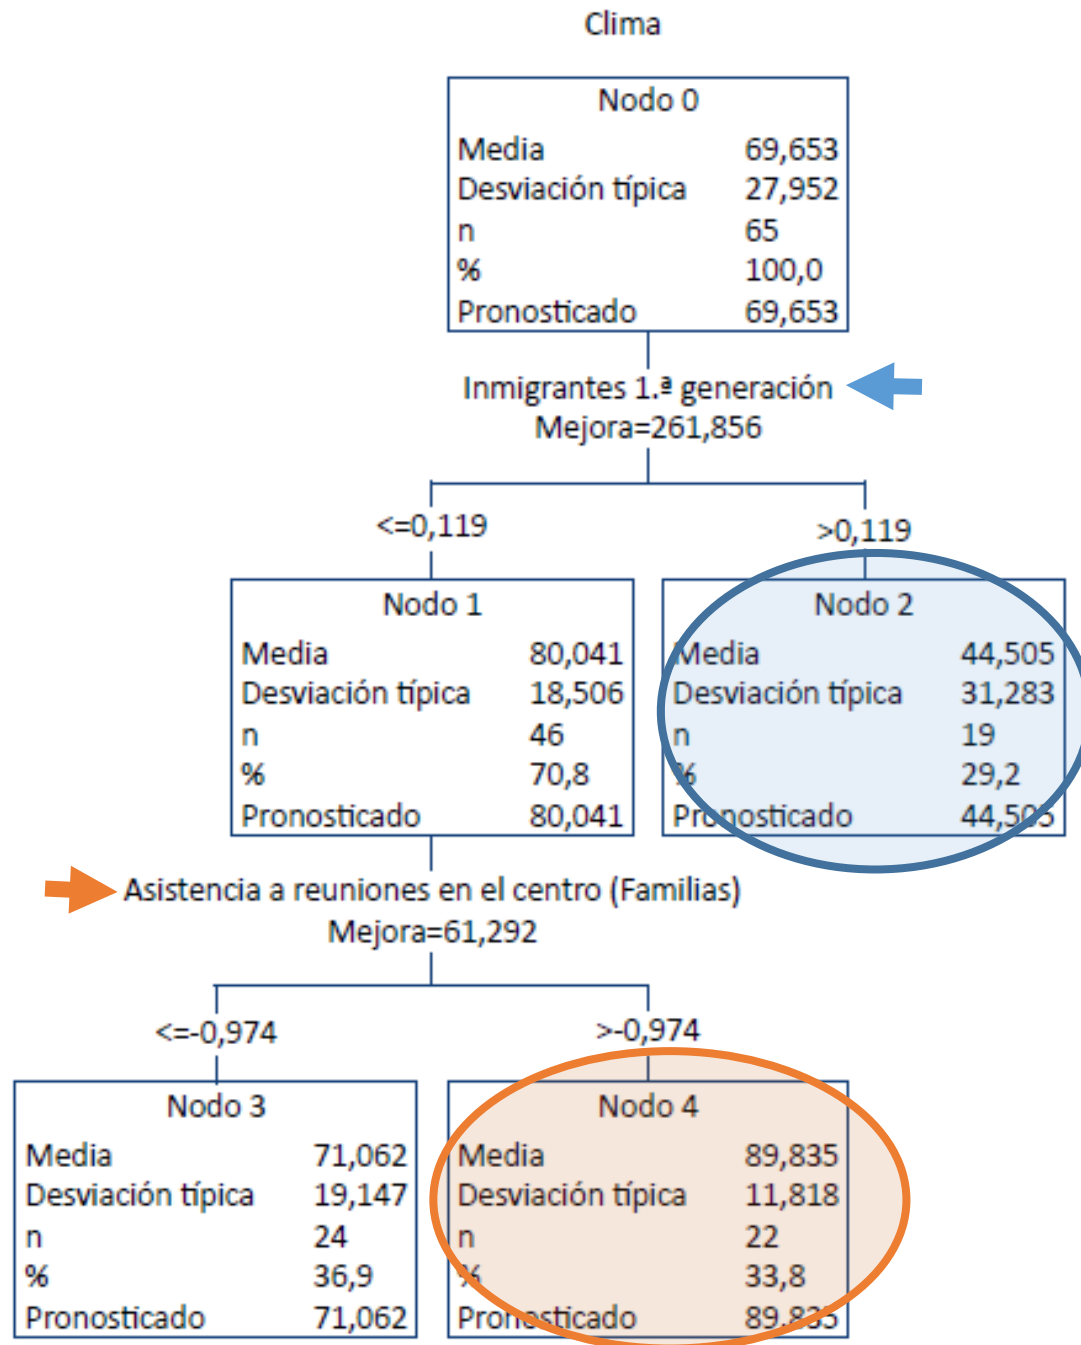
Clima

Nodo 0

| | |
|---|---|
| Media | 69,653 |
| Desviación típica | 27,952 |
| n | 65 |
| % | 100,0 |
| Pronosticado | 69,653 |

Inmigrantes 1.ª generación
Mejora=261,856

<=0,119

>0,119

Nodo 1

| | |
|---|---|
| Media | 80,041 |
| Desviación típica | 18,506 |
| n | 46 |
| % | 70,8 |
| Pronosticado | 80,041 |

Nodo 2

| | |
|---|---|
| Media | 44,505 |
| Desviación típica | 31,283 |
| n | 19 |
| % | 29,2 |
| Pronosticado | 44,505 |

Asistencia a reuniones en el centro (Familias)
Mejora=61,292

<=-0,974

>-0,974

Nodo 3

| | |
|---|---|
| Media | 71,062 |
| Desviación típica | 19,147 |
| n | 24 |
| % | 36,9 |
| Pronosticado | 71,062 |

Nodo 4

| | |
|---|---|
| Media | 89,835 |
| Desviación típica | 11,818 |
| n | 22 |
| % | 33,8 |
| Pronosticado | 89,835 |